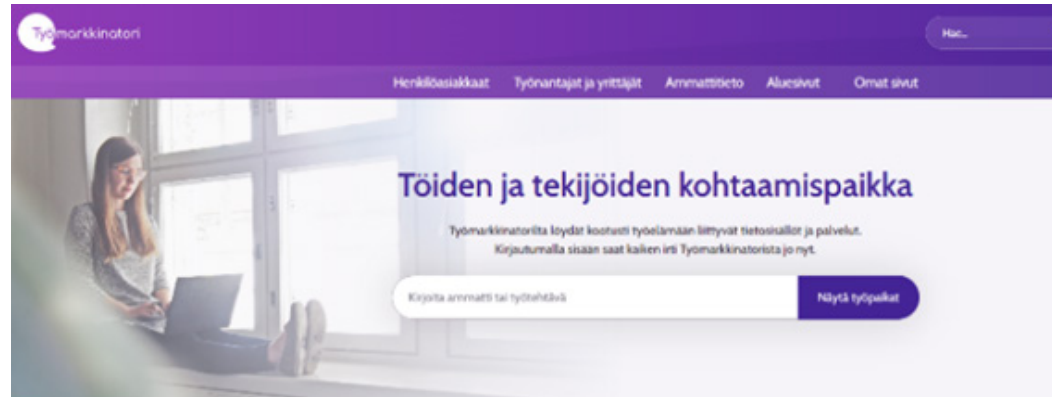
Työmarkkinatori

Hae...

Henkilöasiakkaat Työnantajat ja yrittäjät Ammattitieto Aluesivut Omat sivut

Töiden ja tekijöiden kohtaamispaikka

Työmarkkinatorilta löydät kootusti työelämään liittyvät tietosisällöt ja palvelut. Kirjautumalla sisään saat kaiken irti Työmarkkinatorista jo nyt.

Kirjoita ammatti tai työtehtävä

Näytä työpaikat